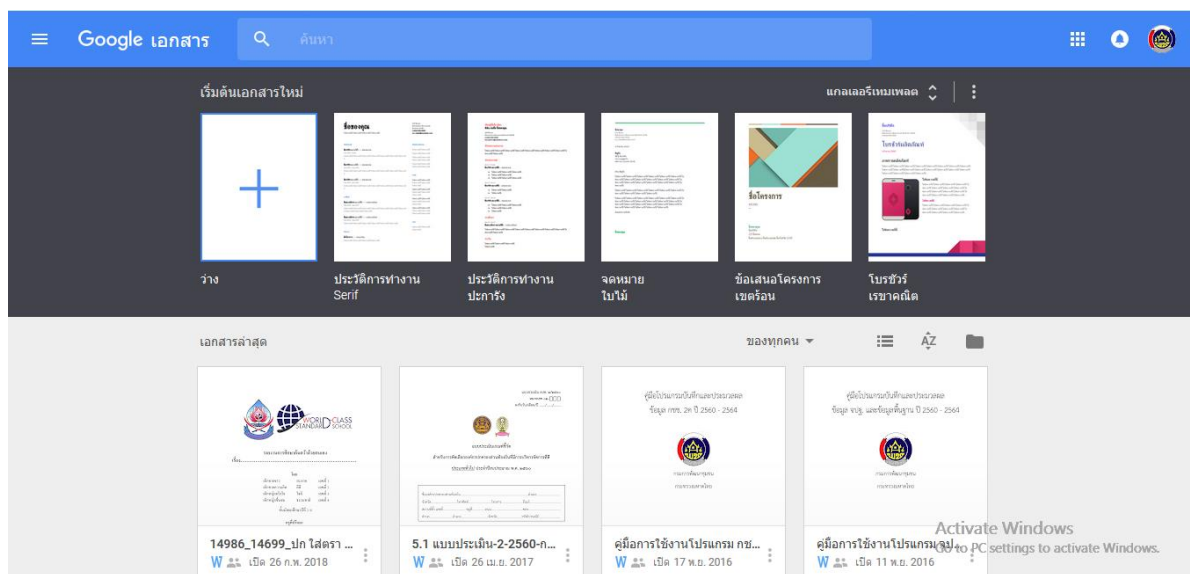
Google เอกสาร

ค้นหา

เริ่มต้นเอกสารใหม่

แกลเลอรีเทมเพลต

ว่าง

ประวัติการทำงาน Serif

ประวัติการทำงาน ปะการัง

จดหมาย ใบไม้

ข้อเสนอโครงการ เขตร้อน

โบรชัวร์ เรขาคณิต

เอกสารล่าสุด

ของทุกคน

WORLD CLASS STANDARD SCHOOL

คู่มือโปรแกรมบันทึกและประมวลผล ข้อมูล กชช. 2ค ปี 2560 - 2564

คู่มือโปรแกรมบันทึกและประมวลผล ข้อมูล จปฐ. และข้อมูลพื้นฐาน ปี 2560 - 2564

14986_14699_ปก ใส่ตรา ...
เปิด 26 ก.พ. 2018

5.1 แบบประเมิน-2-2560-ก...
เปิด 26 เม.ย. 2017

คู่มือการใช้งานโปรแกรม กช...
เปิด 17 พ.ย. 2016

คู่มือการใช้งานโปรแกรม จป...
เปิด 11 พ.ย. 2016

Activate Windows
Go to PC settings to activate Windows.